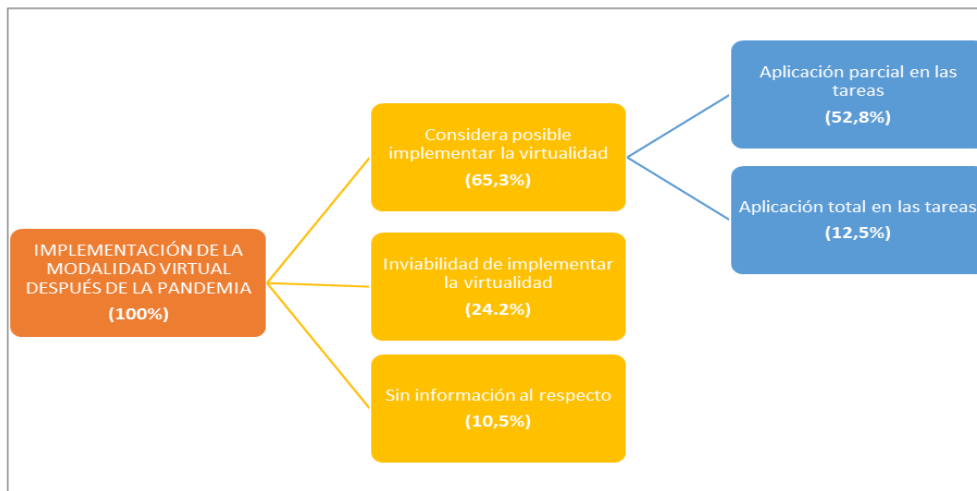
IMPLEMENTACIÓN DE LA MODALIDAD VIRTUAL DESPUÉS DE LA PANDEMIA
(100%)

Considera posible implementar la virtualidad
(65,3%)

Inviabilidad de implementar la virtualidad
(24.2%)

Sin información al respecto
(10,5%)

Aplicación parcial en las tareas
(52,8%)

Aplicación total en las tareas
(12,5%)